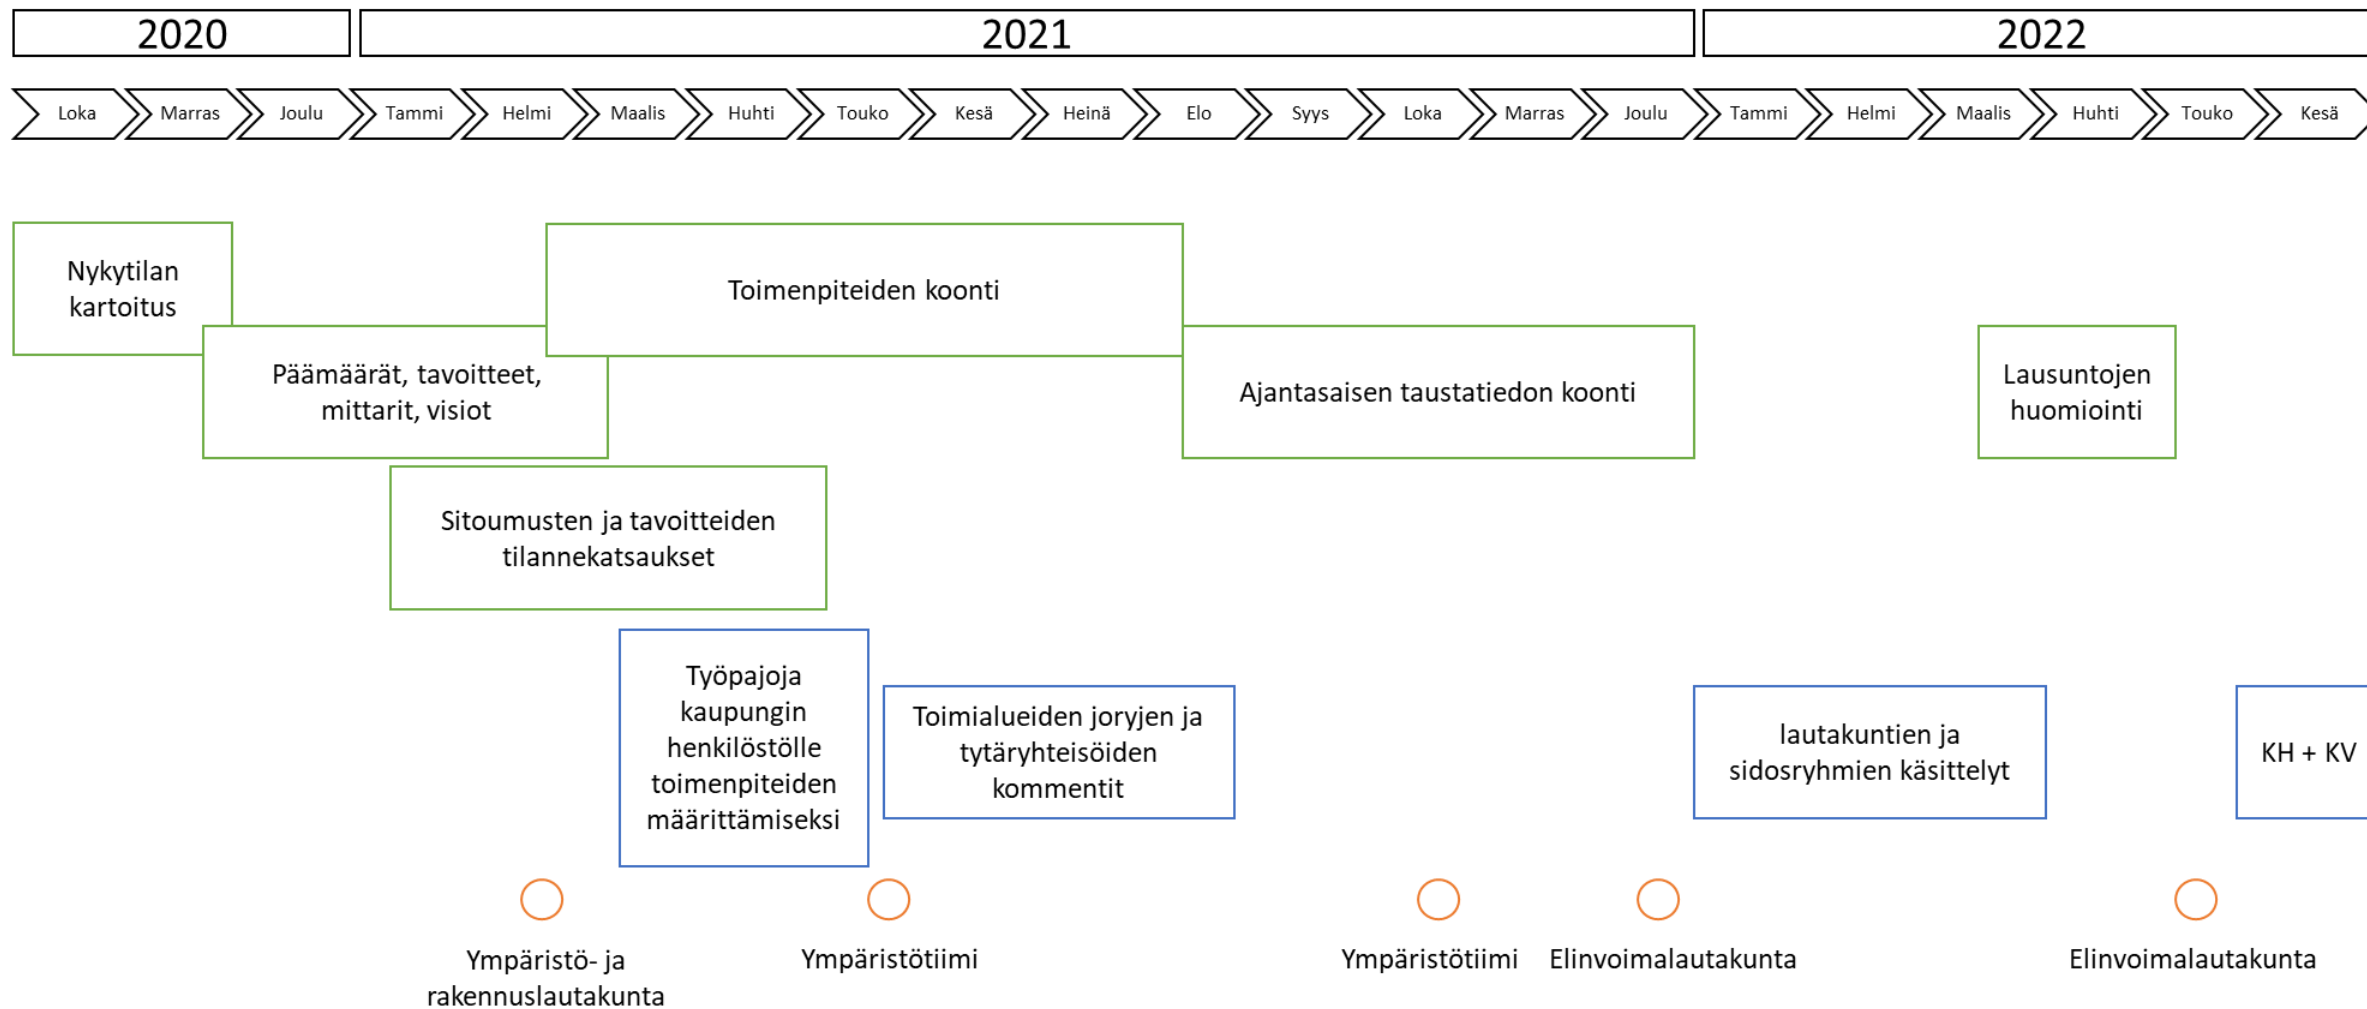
2020 2021 2022

Loka Marras Joulu Tammi Helmi Maalis Huhti Touko Kesä Heinä Elo Syys Loka Marras Joulu Tammi Helmi Maalis Huhti Touko Kesä

Nykytilan kartoitus

Toimenpiteiden koonti

Päämäärät, tavoitteet, mittarit, visiot

Ajantasaisen taustatiedon koonti

Lausuntojen huomiointi

Sitoumusten ja tavoitteiden tilannekatsaukset

Työpajoja kaupungin henkilöstölle toimenpiteiden määrittämiseksi

Toimialueiden joryjen ja tytäryhteisöiden kommentit

lautakuntien ja sidosryhmien käsittelyt

KH + KV

Ympäristö- ja rakennuslautakunta

Ympäristötiimi

Ympäristötiimi

Elinvoimalautakunta

Elinvoimalautakunta